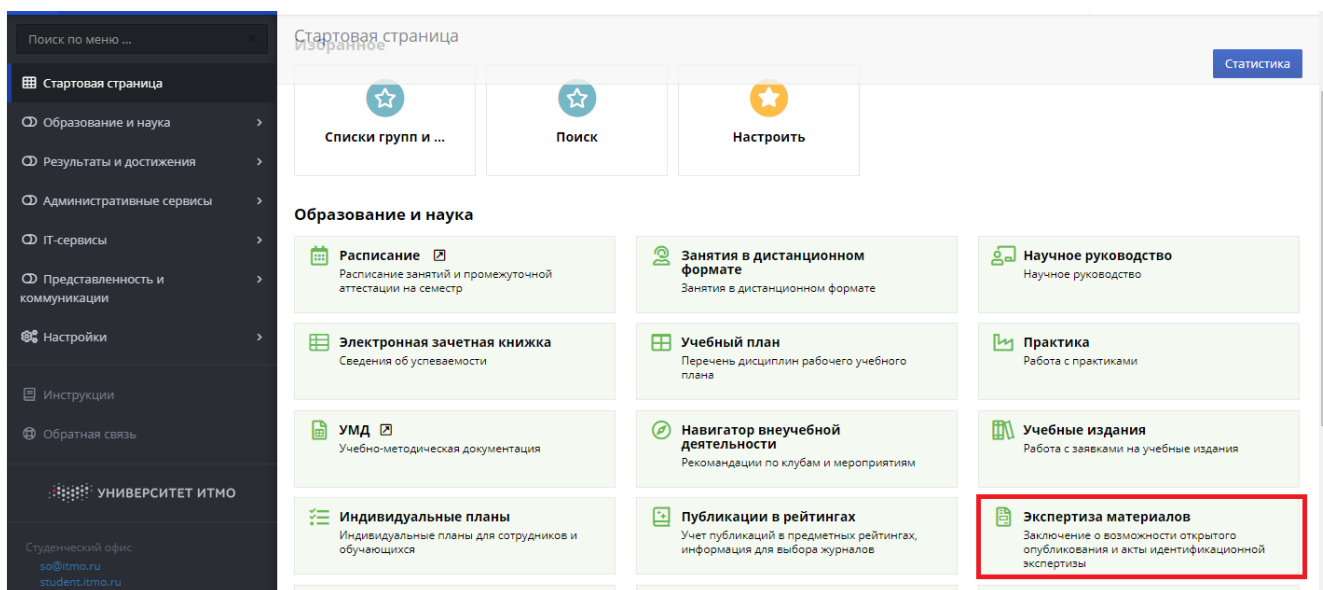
Поиск по меню ...

Стартовая страница
Образование и наука
Результаты и достижения
Административные сервисы
IT-сервисы
Представленность и коммуникации
Настройки

Инструкции
Обратная связь

УНИВЕРСИТЕТ ИТМО

Студенческий офис
so@itmo.ru
student.itmo.ru

Стартовая страница

Избранное

Статистика

Списки групп и ...

Поиск

Настроить

Образование и наука

Расписание
Расписание занятий и промежуточной аттестации на семестр

Занятия в дистанционном формате
Занятия в дистанционном формате

Научное руководство
Научное руководство

Электронная зачетная книжка
Сведения об успеваемости

Учебный план
Перечень дисциплин рабочего учебного плана

Практика
Работа с практиками

УМД
Учебно-методическая документация

Навигатор внеучебной деятельности
Рекомендации по клубам и мероприятиям

Учебные издания
Работа с заявками на учебные издания

Индивидуальные планы
Индивидуальные планы для сотрудников и обучающихся

Публикации в рейтингах
Учет публикаций в предметных рейтингах, информация для выбора журналов

Экспертиза материалов
Заключение о возможности открытого опубликования и акты идентификационной экспертизы